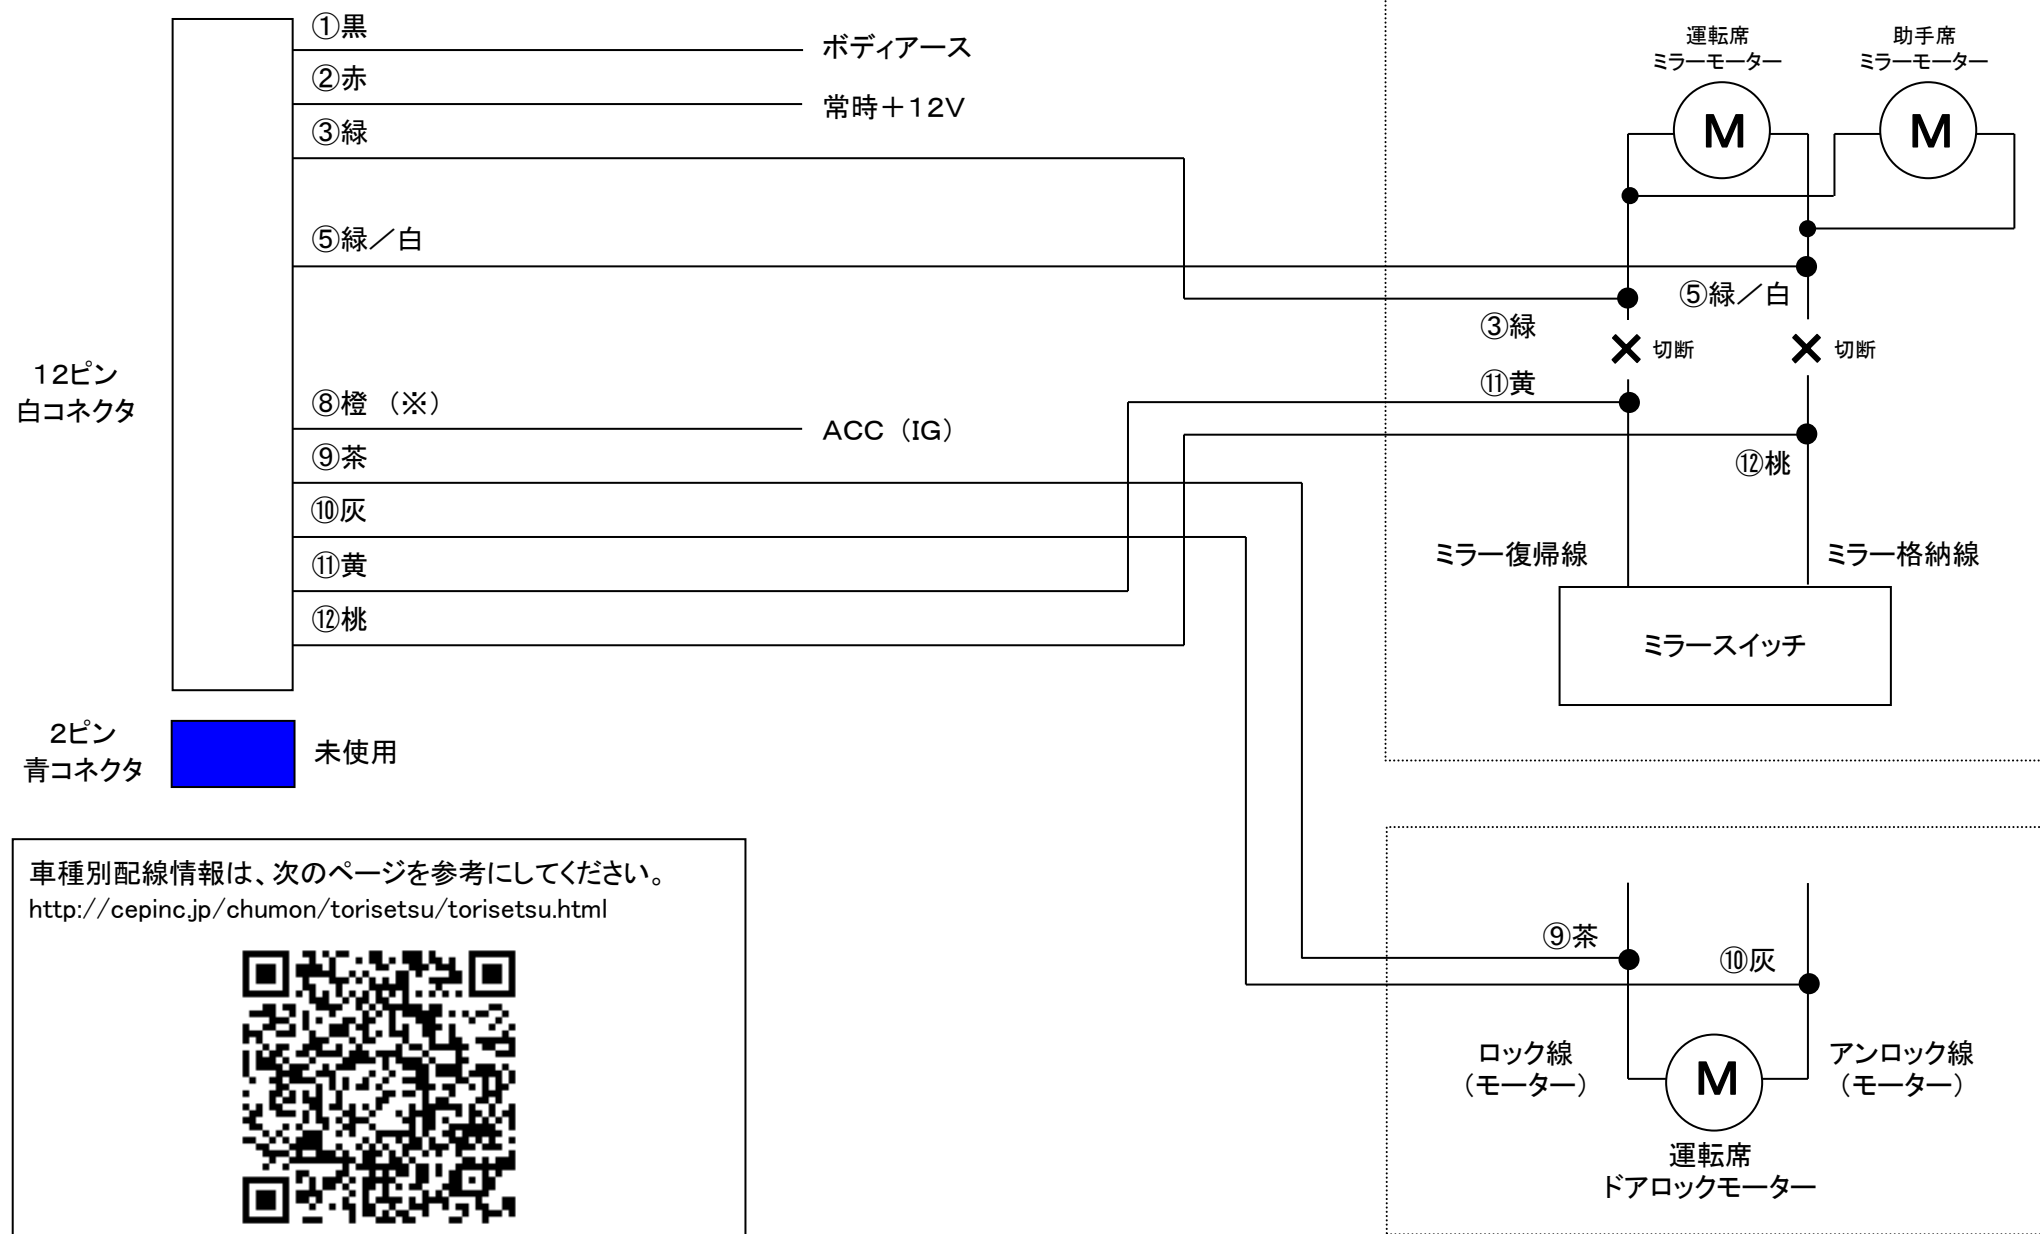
①黒
ボディアース
②赤
常時＋12V
③緑
⑤緑／白
12ピン
白コネクタ
⑧橙 （※）
ACC（IG）
⑨茶
⑩灰
⑪黄
⑫桃
2ピン
青コネクタ
未使用

運転席
ミラーモーター
M
助手席
ミラーモーター
M
⑤緑／白
③緑
切断
切断
⑪黄
⑫桃
ミラー復帰線
ミラー格納線
ミラースイッチ

車種別配線情報は、次のページを参考にしてください。
http://cepinc.jp/chumon/torisetsu/torisetsu.html

⑨茶
⑩灰
ロック線
（モーター）
M
アンロック線
（モーター）
運転席
ドアロックモーター